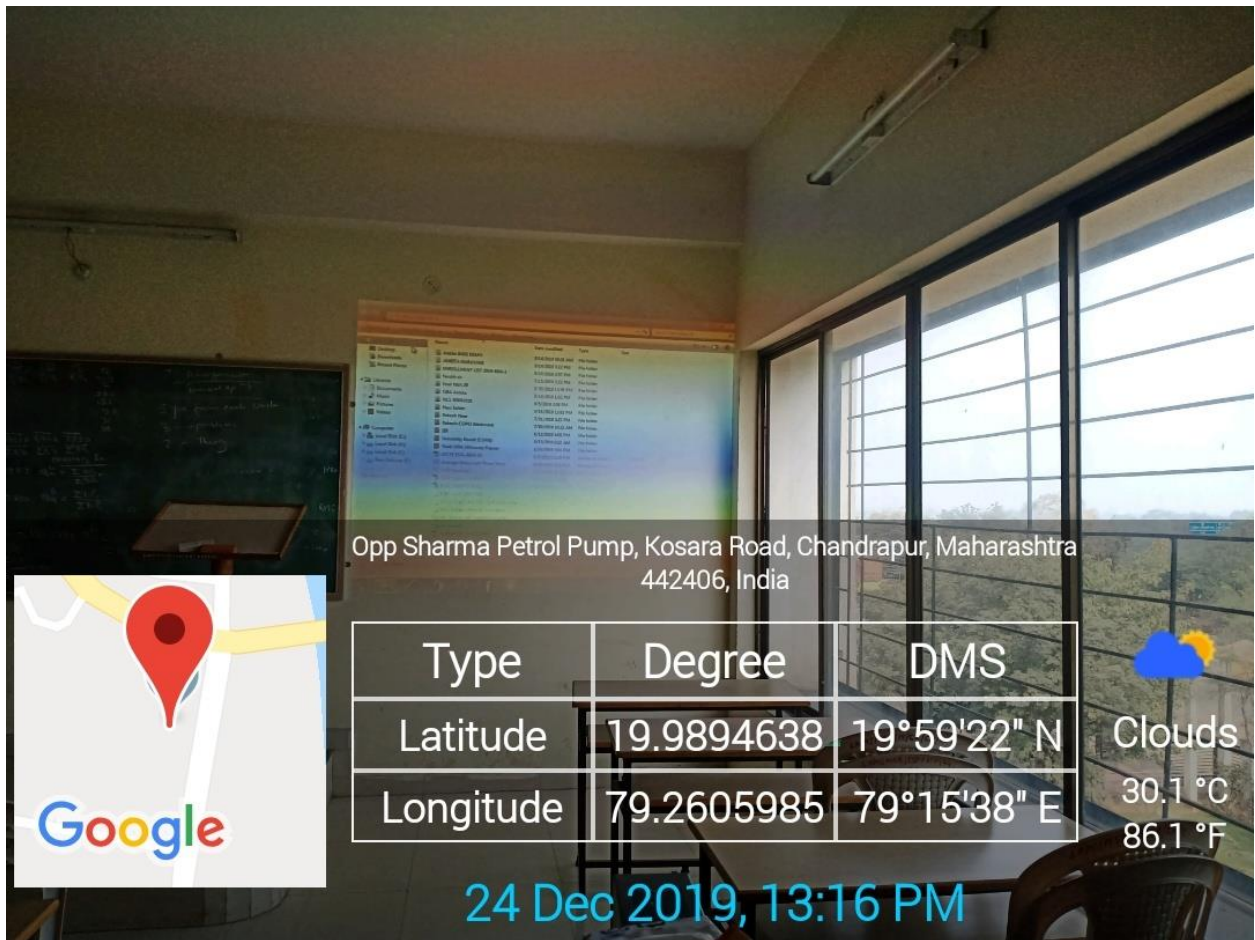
Opp Sharma Petrol Pump, Kosara Road, Chandrapur, Maharashtra 442406, India

| Type | Degree | DMS |
|---|---|---|
| Latitude | 19.9894638 | 19°59'22" N |
| Longitude | 79.2605985 | 79°15'38" E |

Clouds
30.1 °C
86.1 °F

Google

24 Dec 2019, 13:16 PM